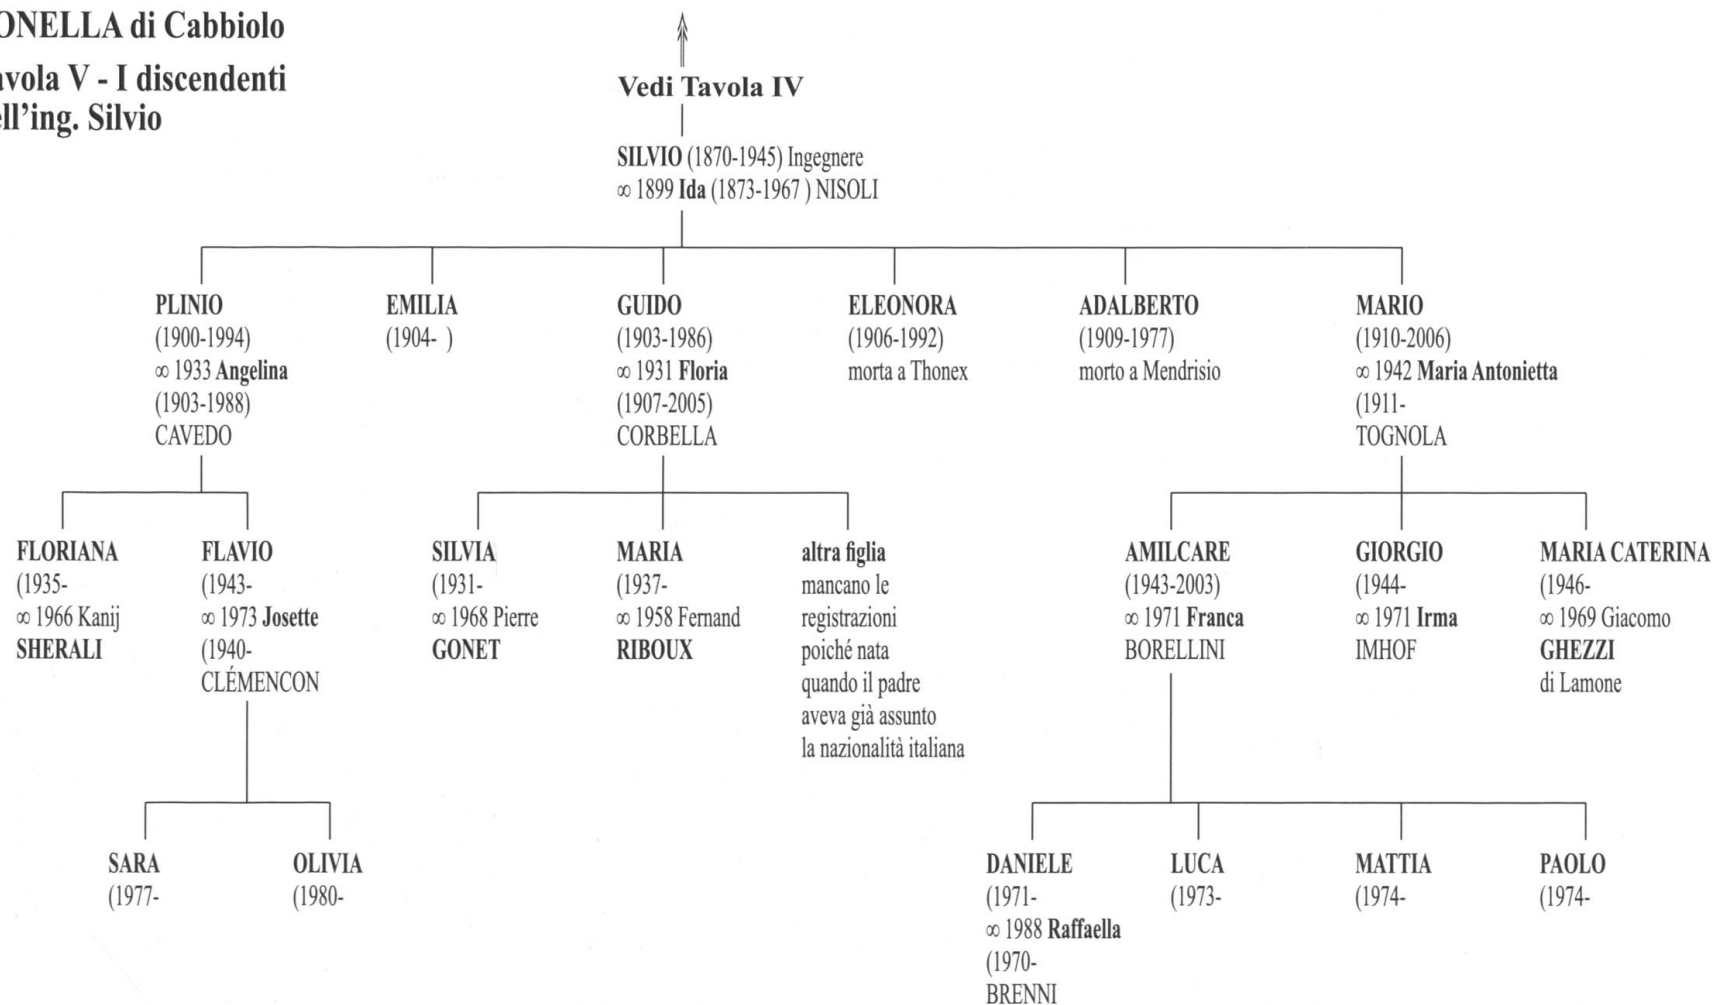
ONELLA di Cabbiolo
avola V - I discendenti
ell'ing. Silvio

Vedi Tavola IV

SILVIO (1870-1945) Ingegnere
∞ 1899 Ida (1873-1967 ) NISOLI

PLINIO
(1900-1994)
∞ 1933 Angelina
(1903-1988)
CAVEDO

EMILIA
(1904- )

GUIDO
(1903-1986)
∞ 1931 Floria
(1907-2005)
CORBELLA

ELEONORA
(1906-1992)
morta a Thonex

ADALBERTO
(1909-1977)
morto a Mendrisio

MARIO
(1910-2006)
∞ 1942 Maria Antonietta
(1911-
TOGNOLA

FLORIANA
(1935-
∞ 1966 Kanij
SHERALI

FLAVIO
(1943-
∞ 1973 Josette
(1940-
CLÉMENCON

SILVIA
(1931-
∞ 1968 Pierre
GONET

MARIA
(1937-
∞ 1958 Fernand
RIBOUX

altra figlia
mancano le registrazioni poiché nata quando il padre aveva già assunto la nazionalità italiana

AMILCARE
(1943-2003)
∞ 1971 Franca
BORELLINI

GIORGIO
(1944-
∞ 1971 Irma
IMHOF

MARIA CATERINA
(1946-
∞ 1969 Giacomo
GHEZZI
di Lamone

SARA
(1977-

OLIVIA
(1980-

DANIELE
(1971-
∞ 1988 Raffaella
(1970-
BRENNI

LUCA
(1973-

MATTIA
(1974-

PAOLO
(1974-